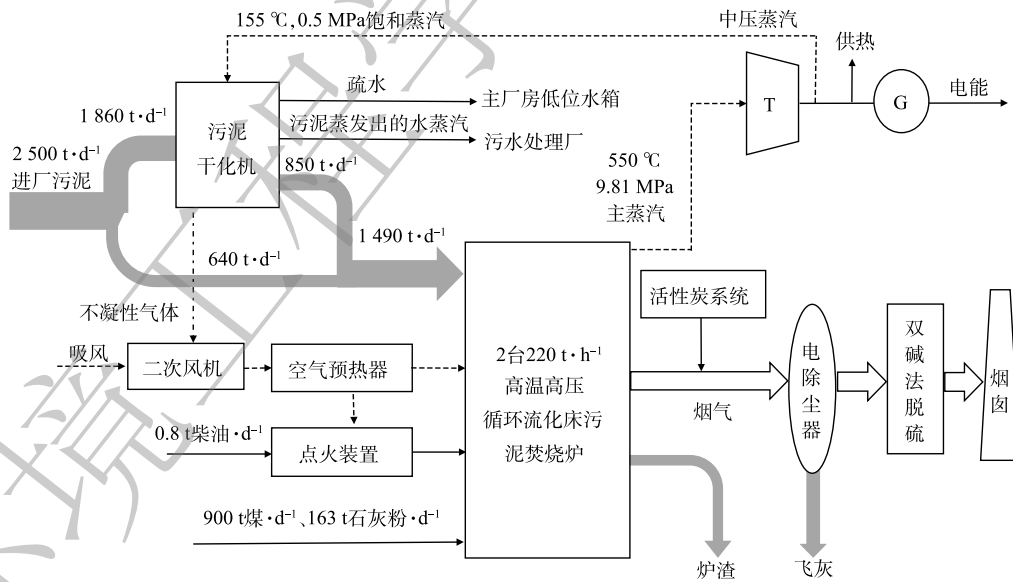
155 ℃, 0.5 MPa饱和蒸汽

中压蒸汽

供热

T

G

电能

疏水

主厂房低位水箱

1 860 t·d$^{-1}$

污泥

干化机

污泥蒸发出的水蒸汽

污水处理厂

2 500 t·d$^{-1}$
进厂污泥

850 t·d$^{-1}$

550 ℃
9.81 MPa
主蒸汽

1 490 t·d$^{-1}$

640 t·d$^{-1}$

不凝性气体

活性炭系统

吸风

二次风机

空气预热器

2台220 t·h$^{-1}$
高温高压
循环流化床污
泥焚烧炉

电
除
尘
器

双
碱
法
脱
硫

烟
囱

烟气

0.8 t柴油·d$^{-1}$

点火装置

900 t煤·d$^{-1}$、163 t石灰粉·d$^{-1}$

炉渣

飞灰